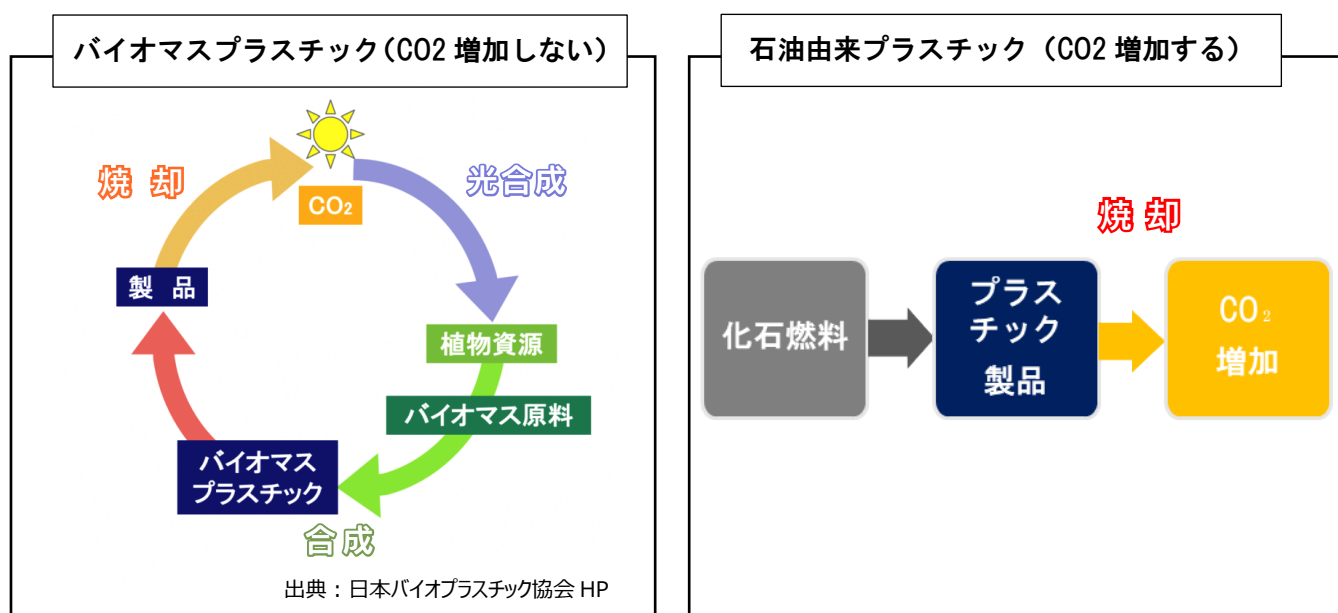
バイオマスプラスチック（CO2 増加しない）

焼 却

$CO_2$

光合成

製 品

植物資源

バイオマス原料

バイオマス
プラスチック

合成

出典：日本バイオプラスチック協会 HP

石油由来プラスチック（CO2 増加する）

焼 却

化石燃料

プラス
チック
製品

$CO_2$
増加